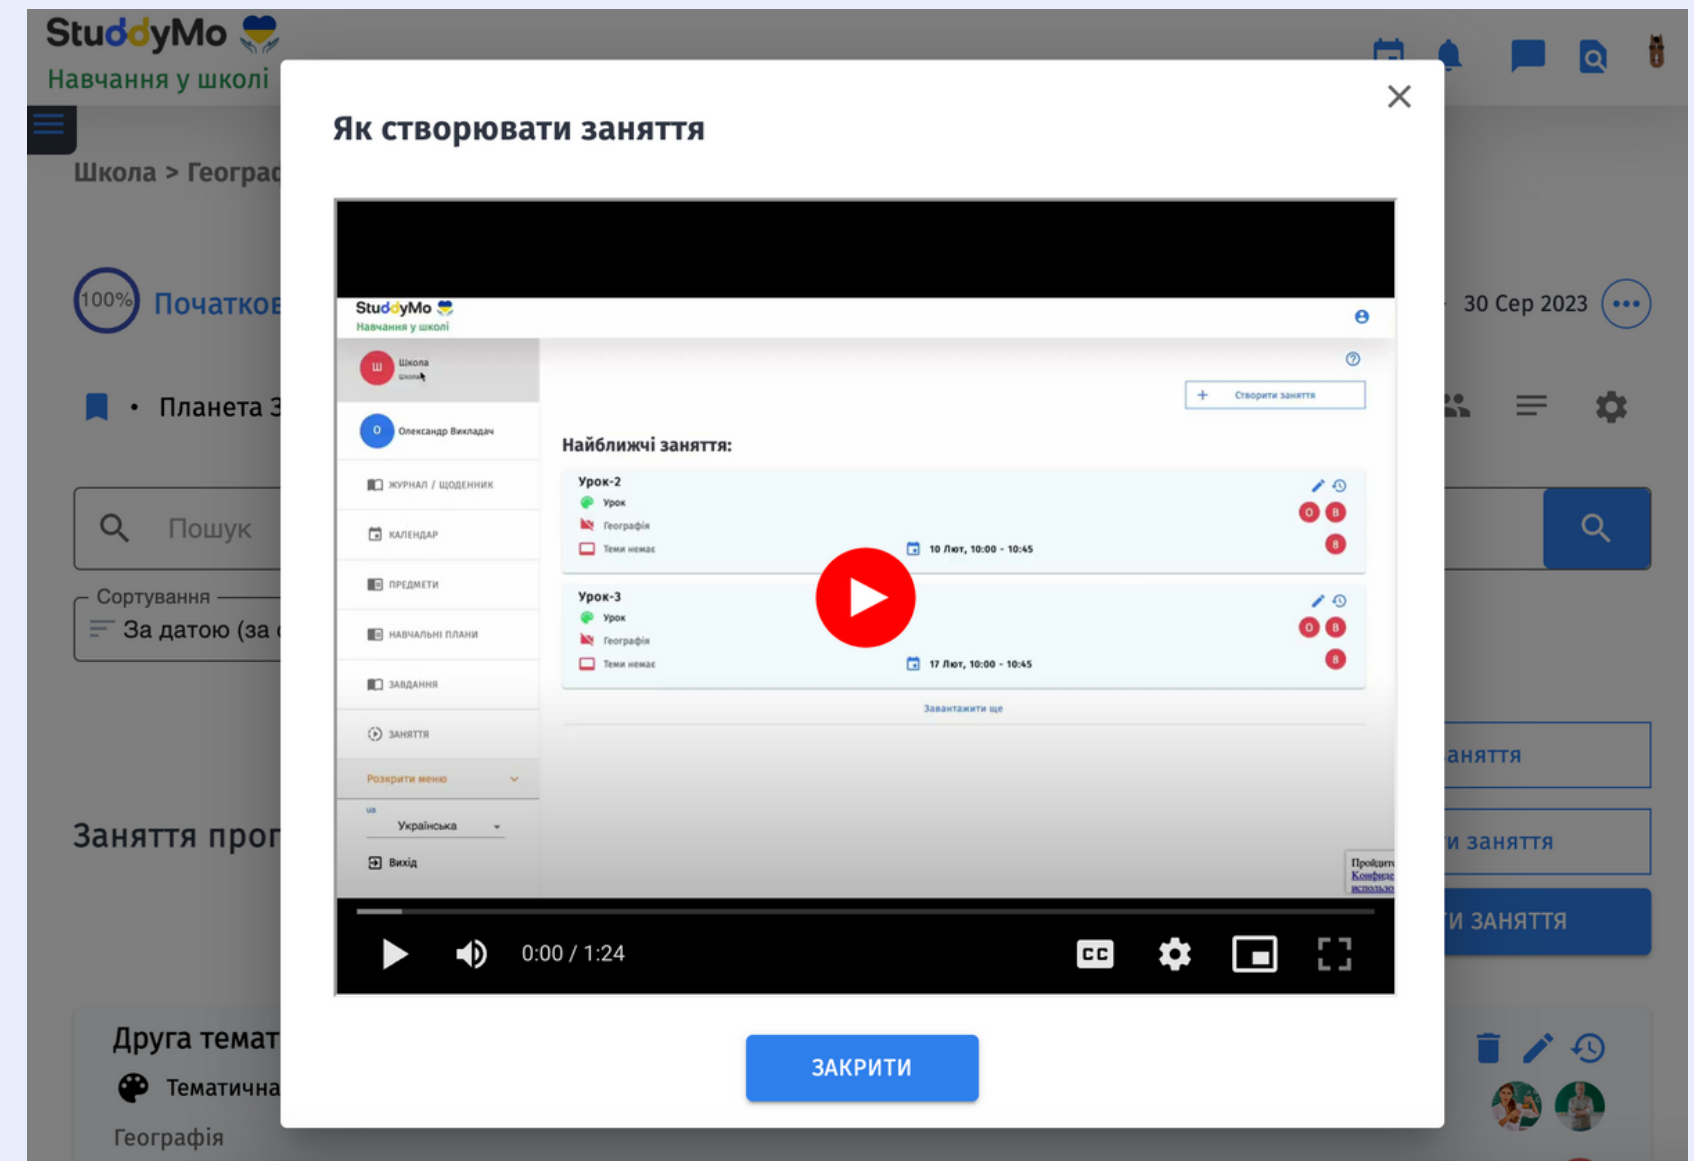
StuddyMo
Навчання у школі

Школа > Геогра

100% Початков

30 Сер 2023

Планета З

Пошук

Сортування
За датою (за

Заняття про

аняття
и заняття
И ЗАНЯТТЯ

Друга темат
Тематична
Географія

Як створювати заняття

StuddyMo
Навчання у школі

Ш Школа
Школа

О Олександр Викладач

ЖУРНАЛ / ЩОДЕННИК
КАЛЕНДАР
ПРЕДМЕТИ
НАВЧАЛЬНІ ПЛАНИ
ЗАВДАННЯ
ЗАНЯТТЯ
Розкрити меню
ua
Українська
Вихід

+ Створити заняття

Найближчі заняття:

Урок-2
Урок
Географія
Теми немає
10 Лют, 10:00 - 10:45
0 8
8

Урок-3
Урок
Географія
Теми немає
17 Лют, 10:00 - 10:45
0 8
8

Завантажити ще

0:00 / 1:24

ЗАКРИТИ